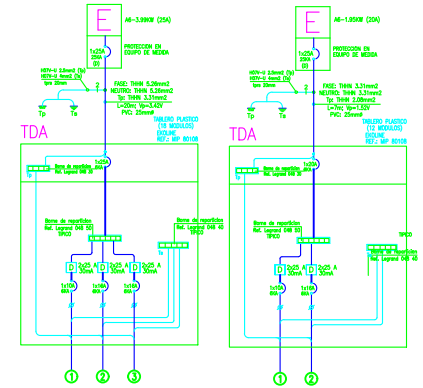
E

A6-3.90KW (25A)

1x25A
25kA
(B)

PROTECCION EN
EQUIPO DE MEDIDA

H07V-U 2.5mm2 (Tp)
H07V-U 4mm2 (Te)
tpm 20mm

FASE: THHN 5.26mm2
NEUTRO: THHN 5.26mm2
Tp: THHN 3.31mm2
L=20m; Vp=3.42V
PVC: 25mm

Tp
Te

TDA

TABLERO PLASTICO
(18 MODULOS)
EXOLINE
REF.: MIP 80108

1x25A
25kA

Borne de repartición
Ref. Legrand 048 30

Borne de repartición
Ref. Legrand 048 50
SINCO

Borne de repartición
Ref. Legrand 048 40
TIPCO

D
2x25 A
30mA

D
2x25 A
30mA

D
2x25 A
30mA

1x16A
6kA

1x16A
6kA

1x16A
6kA

1
2
3

E

A6-1.95KW (20A)

1x20A
20kA
(B)

PROTECCION EN
EQUIPO DE MEDIDA

H07V-U 2.5mm2 (Tp)
H07V-U 4mm2 (Te)
tpm 20mm

FASE: THHN 3.31mm2
NEUTRO: THHN 3.31mm2
Tp: THHN 2.08mm2
L=7m; Vp=1.52V
PVC: 25mm

Tp
Te

TDA

TABLERO PLASTICO
(12 MODULOS)
EXOLINE
REF.: MIP 80108

1x20A
25kA

Borne de repartición
Ref. Legrand 048 30

Borne de repartición
Ref. Legrand 048 50
SINCO

TIPCO
Borne de repartición
Ref. Legrand 048 40

D
2x25 A
30mA

D
2x25 A
30mA

1x16A
6kA

1x16A
6kA

1
2